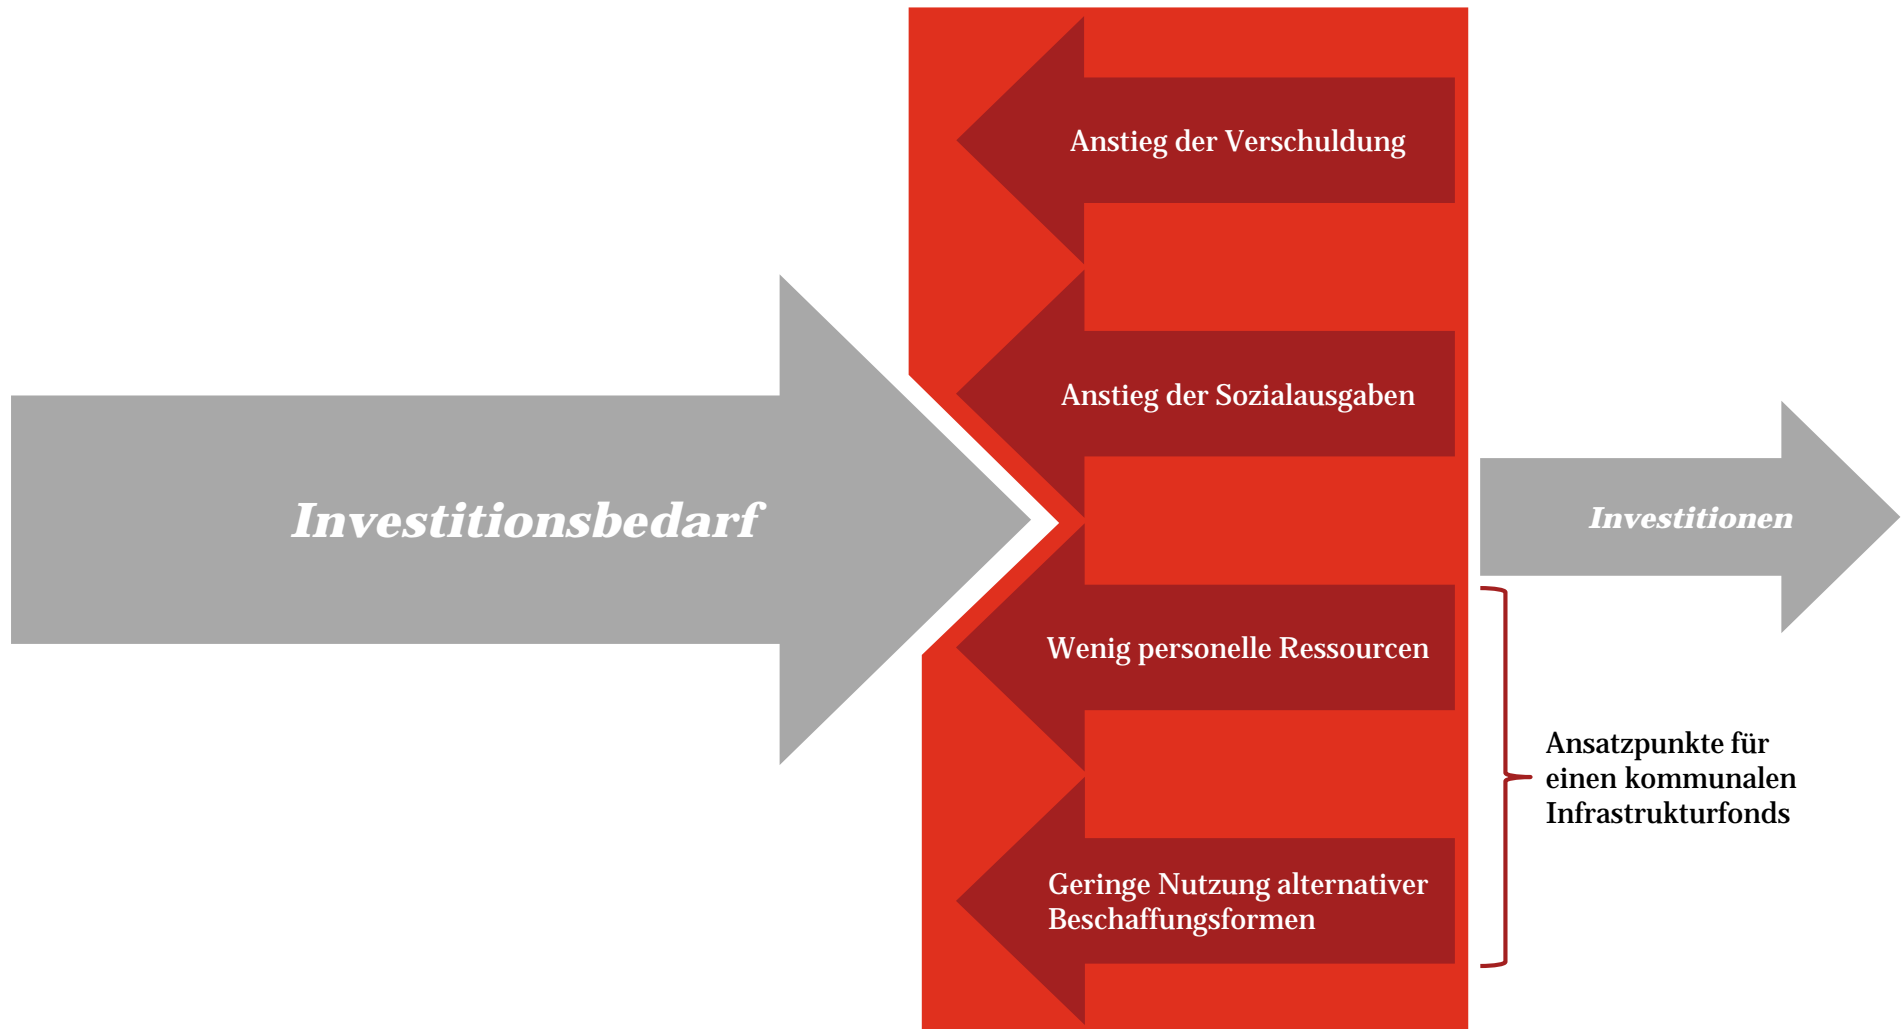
Investitionsbedarf

Anstieg der Verschuldung

Anstieg der Sozialausgaben

Wenig personelle Ressourcen

Geringe Nutzung alternativer Beschaffungsformen

Investitionen

Ansatzpunkte für einen kommunalen Infrastrukturfonds